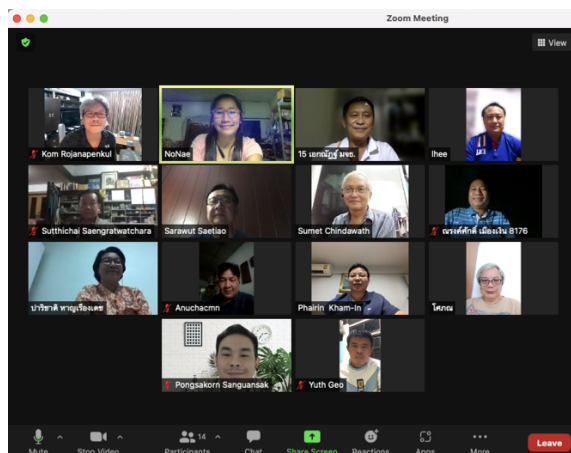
Zoom Meeting

View

Kom Rojanapenkul

NoNae

15 เอกบัญชี มจธ.

Ihee

Sutthichai Saengratwatchara

Sarawut Saetiao

Sumet Chindawath

ณรงค์ศักดิ์ เมืองเงิน 8176

ปาริชาติ หาญเรืองเดช

Anuchacmn

Phairin Kham-In

โสภณ

Pongsakorn Sanguansak

Yuth Geo

Mute

Stop Video

14

Participants

Chat

Share Screen

Reactions

Apps

More

Leave